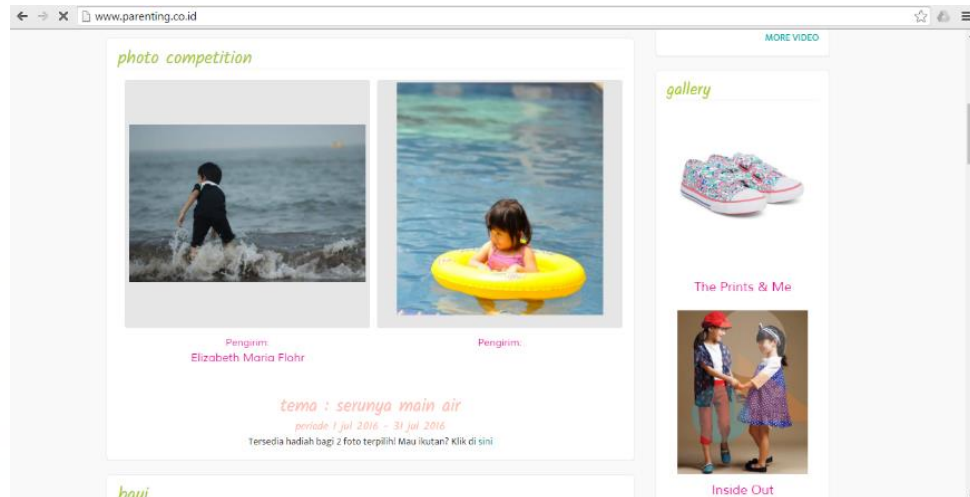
www.parenting.co.id

MORE VIDEO

photo competition

gallery

The Prints & Me

Pengirim:
Elizabeth Maria Flohr

Pengirim:

tema : serunya main air
periode 1 jul 2016 - 31 jul 2016
Tersedia hadiah bagi 2 foto terpilih! Mau ikutan? Klik di sini

Inside Out

bayi